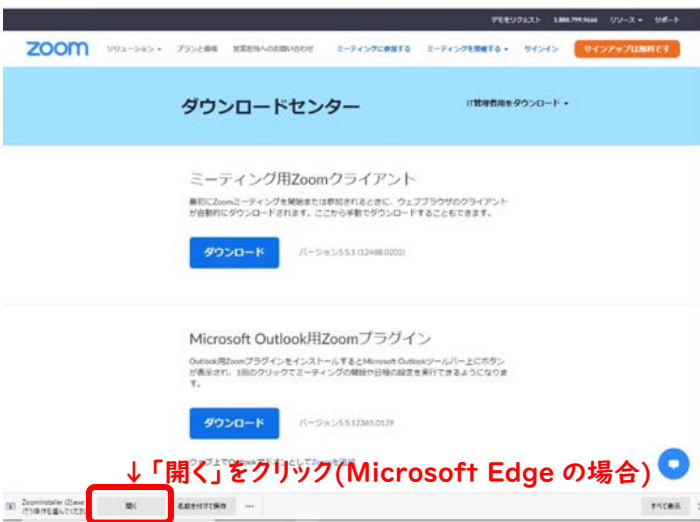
デモをリクエスト 1.888.799.9666 リソース ▾ サポート

zoom ソリューション ▾ プランと価格 営業担当へのお問い合わせ ミーティングに参加する ミーティングを開催する ▾ サインイン サインアップは無料です

ダウンロードセンター

IT管理者用をダウンロード ▾

ミーティング用Zoomクライアント

最初にZoomミーティングを開始または参加されるときに、ウェブブラウザのクライアントが自動的にダウンロードされます。ここから手動でダウンロードすることもできます。

ダウンロード

バージョン5.5.1 (12488.0202)

Microsoft Outlook用Zoomプラグイン

Outlook用Zoomプラグインをインストールするとき、Microsoft Outlookツールバー上にボタンが表示され、1回のクリックでミーティングの開始や日程の設定を実行できるようになります。

ダウンロード

バージョン5.5.12365.0129

↓「開く」をクリック(Microsoft Edge の場合)

ZoomInstaller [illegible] 開く 名前を付けて保存 ··· すべて表示